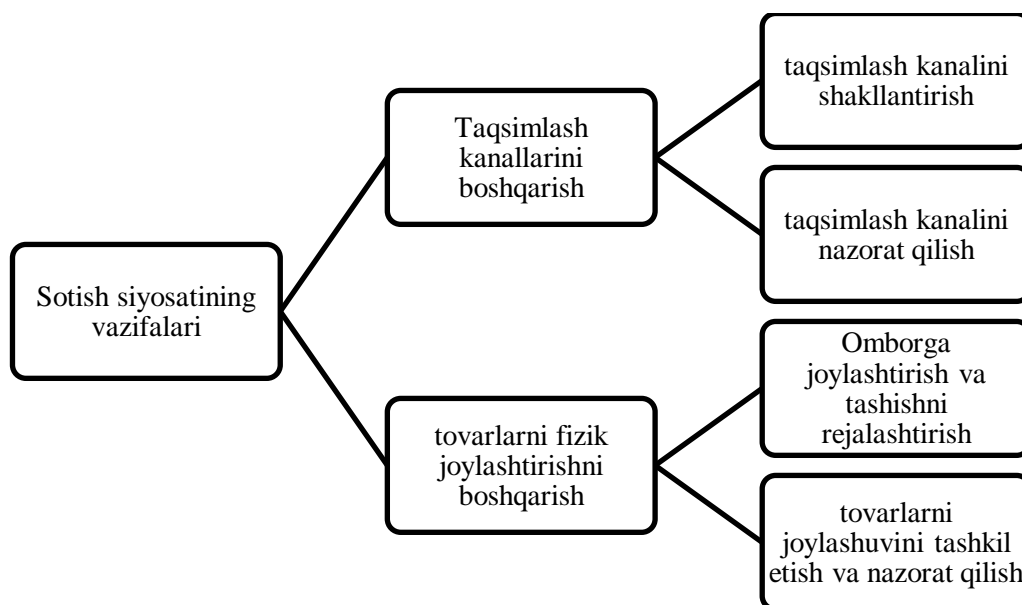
Sotish siyosatining vazifalari

Taqsimlash kanallarini boshqarish

taqsimlash kanalini shakllantirish

taqsimlash kanalini nazorat qilish

tovarlarni fizik joylashtirishni boshqarish

Omborga joylashtirish va tashishni rejalashtirish

tovarlarni joylashuvini tashkil etish va nazorat qilish